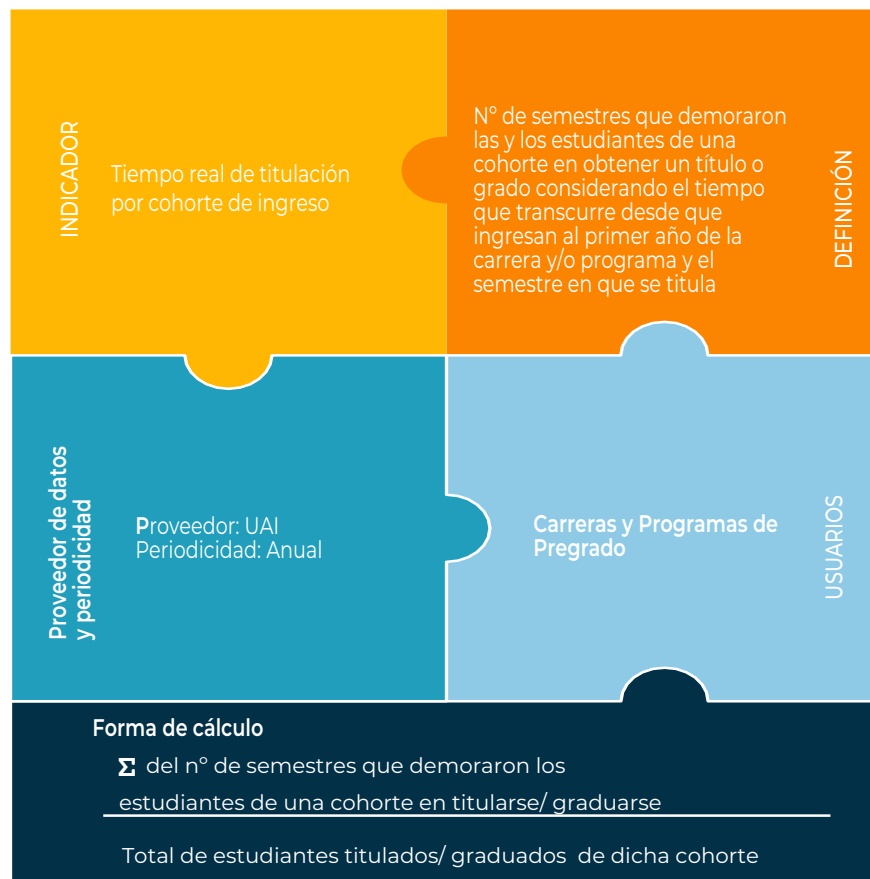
INDICADOR

Tiempo real de titulación por cohorte de ingreso

N° de semestres que demoraron las y los estudiantes de una cohorte en obtener un título o grado considerando el tiempo que transcurre desde que ingresan al primer año de la carrera y/o programa y el semestre en que se titula

DEFINICIÓN

Proveedor de datos y periodicidad

Proveedor: UAI
Periodicidad: Anual

Carreras y Programas de Pregrado

USUARIOS

Forma de cálculo

$\Sigma$ del n° de semestres que demoraron los estudiantes de una cohorte en titularse/ graduarse

Total de estudiantes titulados/ graduados de dicha cohorte